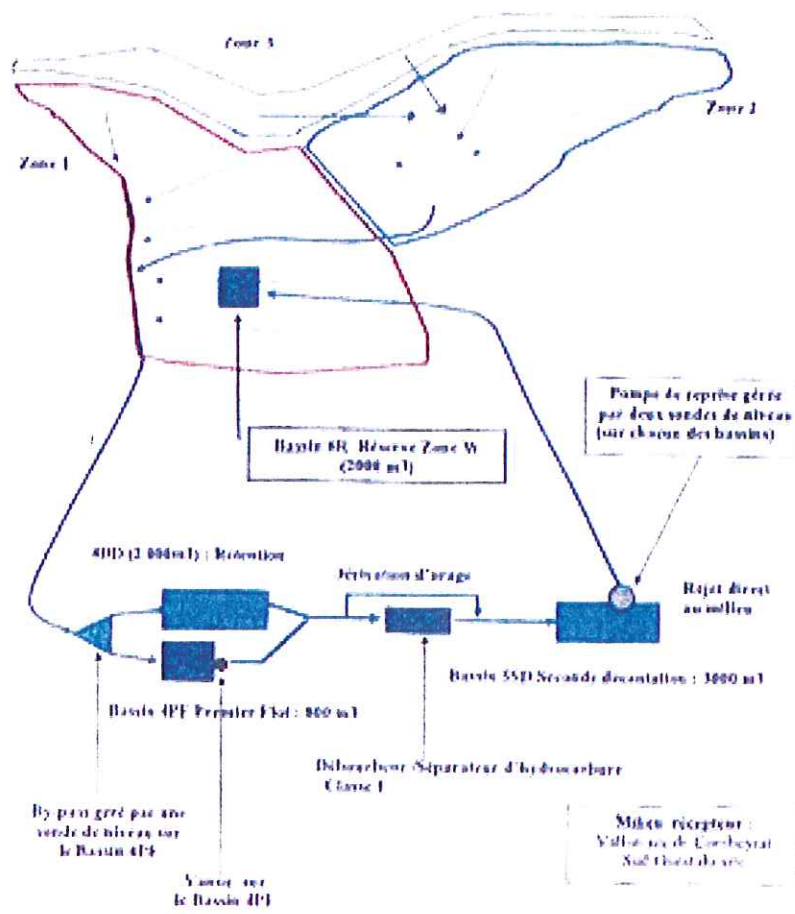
Zone 3

Zone 2

Zone 1

Bassin 8R Réserve Zone W (2000 m3)

Pompe de reprise gérée par deux sondes de niveau (sur chacun des bassins)

4DD (2 000 m3) : Rétention

Dérivation d'orage

Rejet direct au milieu

Bassin 5SD Seconde décantation : 3000 m3

Bassin 4PF Premier Flot : 800 m3

Débourbeur /Séparateur d'hydrocarbure Classe 1

By-pass géré par une sonde de niveau sur le Bassin 4PF

Vanne sur le Bassin 4PF

Milieu récepteur : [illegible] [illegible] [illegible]